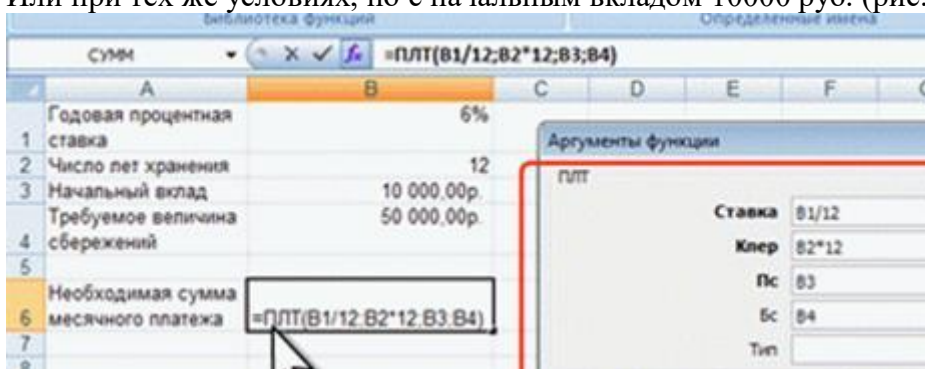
Или при тех же условиях, но с начальным вкладом 10000 руб. (рис.

Библиотека функций | Определенные имена

СУММ | =ПЛТ(B1/12;B2*12;B3;B4)

| | A | B | C | D | E | F |
|---|---|---|---|---|---|---|
| 1 | Годовая процентная ставка | 6% | | | | |
| 2 | Число лет хранения | 12 | | | | |
| 3 | Начальный вклад | 10 000,00р. | | | | |
| 4 | Требуемое величина сбережений | 50 000,00р. | | | | |
| 5 | | | | | | |
| 6 | Необходимая сумма месячного платежа | =ПЛТ(B1/12;B2*12;B3;B4) | | | | |
| 7 | | | | | | |

Аргументы функции

ПЛТ

Ставка B1/12

Кпер B2*12

Пс B3

Бс B4

Тип